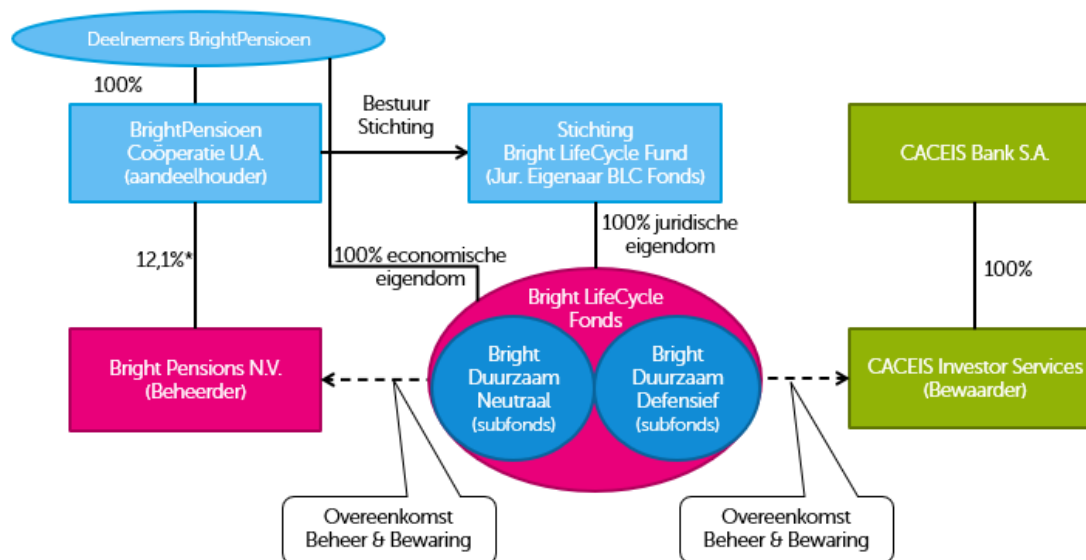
Deelnemers BrightPensioen

100%

Bestuur Stichting

BrightPensioen Coöperatie U.A. (aandeelhouder)

Stichting Bright LifeCycle Fund (Jur. Eigenaar BLC Fonds)

CACEIS Bank S.A.

100% juridische eigendom

12,1%*

100% economische eigendom

100%

Bright LifeCycle Fonds

Bright Pensions N.V. (Beheerder)

Bright Duurzaam Neutraal (subfonds)

Bright Duurzaam Defensief (subfonds)

CACEIS Investor Services (Bewaarder)

Overeenkomst Beheer & Bewaring

Overeenkomst Beheer & Bewaring